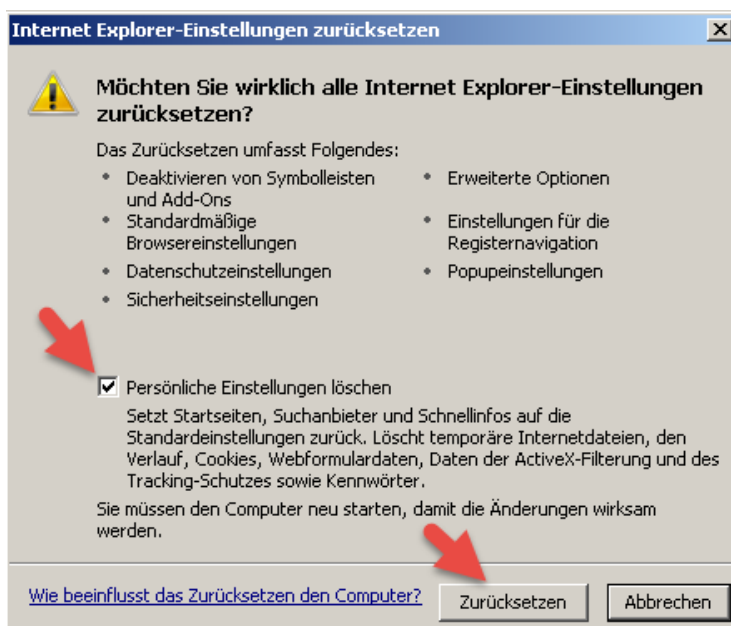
Internet Explorer-Einstellungen zurücksetzen

Möchten Sie wirklich alle Internet Explorer-Einstellungen zurücksetzen?

Das Zurücksetzen umfasst Folgendes:

- Deaktivieren von Symbolleisten und Add-Ons
- Standardmäßige Browsereinstellungen
- Datenschutzeinstellungen
- Sicherheitseinstellungen

- Erweiterte Optionen
- Einstellungen für die Registernavigation
- Popupeinstellungen

Persönliche Einstellungen löschen

Setzt Startseiten, Suchanbieter und Schnellinfos auf die Standardeinstellungen zurück. Löscht temporäre Internetdateien, den Verlauf, Cookies, Webformulardaten, Daten der ActiveX-Filterung und des Tracking-Schutzes sowie Kennwörter.

Sie müssen den Computer neu starten, damit die Änderungen wirksam werden.

Wie beeinflusst das Zurücksetzen den Computer?

Zurücksetzen

Abbrechen